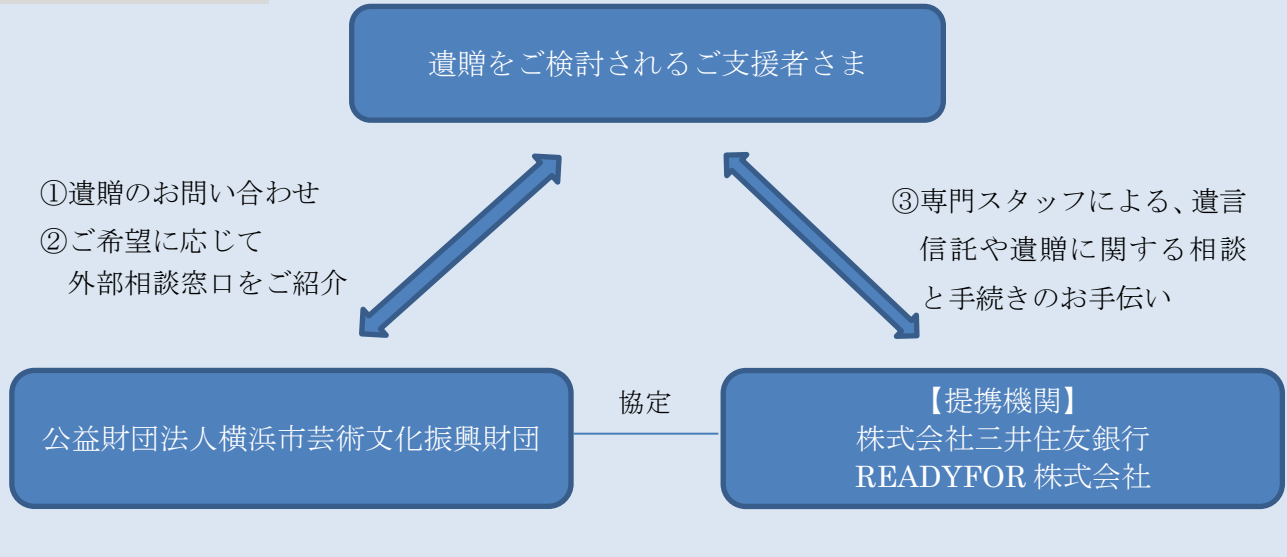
遺贈をご検討されるご支援者さま

①遺贈のお問い合わせ
②ご希望に応じて
外部相談窓口をご紹介

③専門スタッフによる、遺言信託や遺贈に関する相談と手続きのお手伝い

公益財団法人横浜市芸術文化振興財団

協定

【提携機関】
株式会社三井住友銀行
READYFOR 株式会社